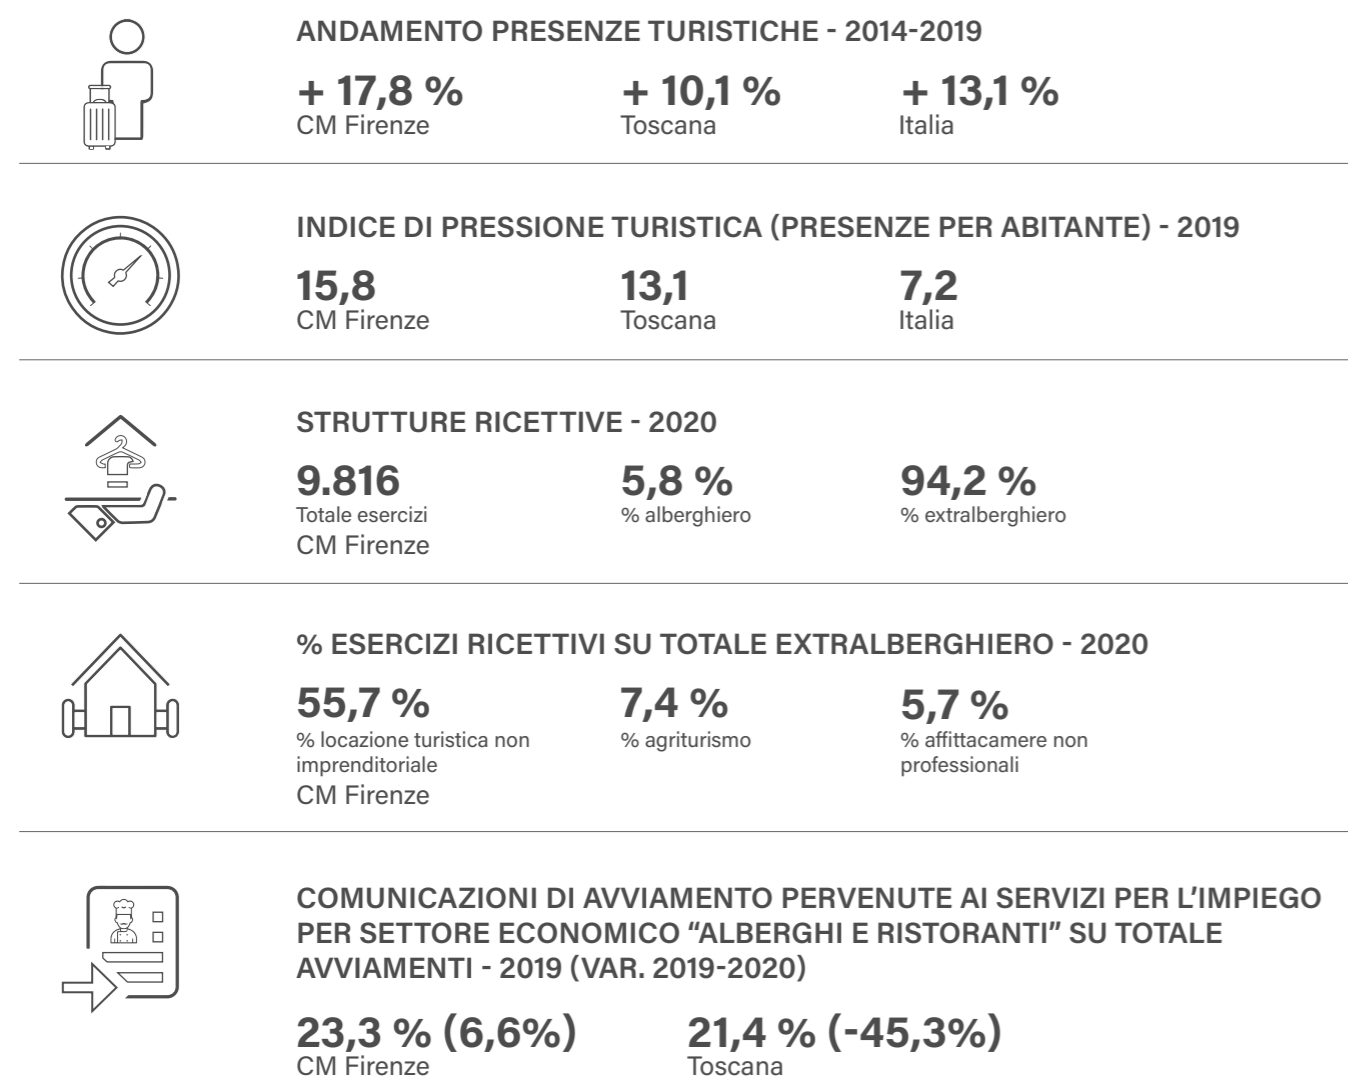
ANDAMENTO PRESENZE TURISTICHE - 2014-2019

+ 17,8 %
CM Firenze

+ 10,1 %
Toscana

+ 13,1 %
Italia

INDICE DI PRESSIONE TURISTICA (PRESENZE PER ABITANTE) - 2019

15,8
CM Firenze

13,1
Toscana

7,2
Italia

STRUTTURE RICETTIVE - 2020

9.816
Totale esercizi
CM Firenze

5,8 %
% alberghiero

94,2 %
% extralberghiero

% ESERCIZI RICETTIVI SU TOTALE EXTRALBERGHIERO - 2020

55,7 %
% locazione turistica non imprenditoriale
CM Firenze

7,4 %
% agriturismo

5,7 %
% affittacamere non professionali

COMUNICAZIONI DI AVVIAMENTO PERVENUTE AI SERVIZI PER L'IMPIEGO PER SETTORE ECONOMICO "ALBERGHI E RISTORANTI" SU TOTALE AVVIAMENTI - 2019 (VAR. 2019-2020)

23,3 % (6,6%)
CM Firenze

21,4 % (-45,3%)
Toscana